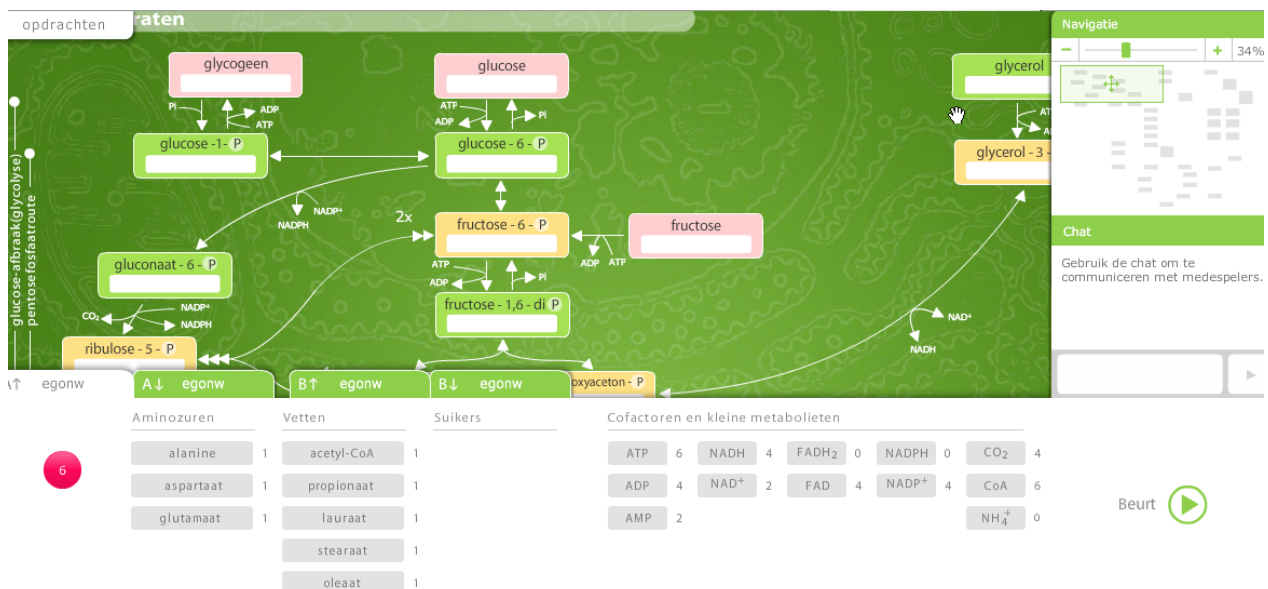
opdrachten
raten

glycogeen
Pi
ADP
ATP
glucose -1- P

glucose
ATP
ADP
Pi
glucose - 6 - P

glycerol
glycerol - 3 -

NADP⁺
NADPH
2x
fructose - 6 - P
fructose
ADP
ATP
ATP
ADP
Pi
fructose - 1,6 - di P

gluconaat - 6 - P
$CO_2$
NADP⁺
NADPH
ribulose - 5 - P

NAD⁺
NADH

oxyaceton - P

glucose-afbraak(glycolyse)
pentosefosfaatroute

Navigatie
34%

Chat
Gebruik de chat om te communiceren met medespelers.

A↑ egonw
A↓ egonw
B↑ egonw
B↓ egonw

Aminozuren
alanine 1
aspartaat 1
glutamaat 1

Vetten
acetyl-CoA 1
propionaat 1
lauraat 1
stearaat 1
oleaat 1

Suikers

Cofactoren en kleine metabolieten
ATP 6
NADH 4
$FADH_2$ 0
NADPH 0
$CO_2$ 4
ADP 4
$NAD^+$ 2
FAD 4
$NADP^+$ 4
CoA 6
AMP 2
$NH_4^+$ 0

6

Beurt